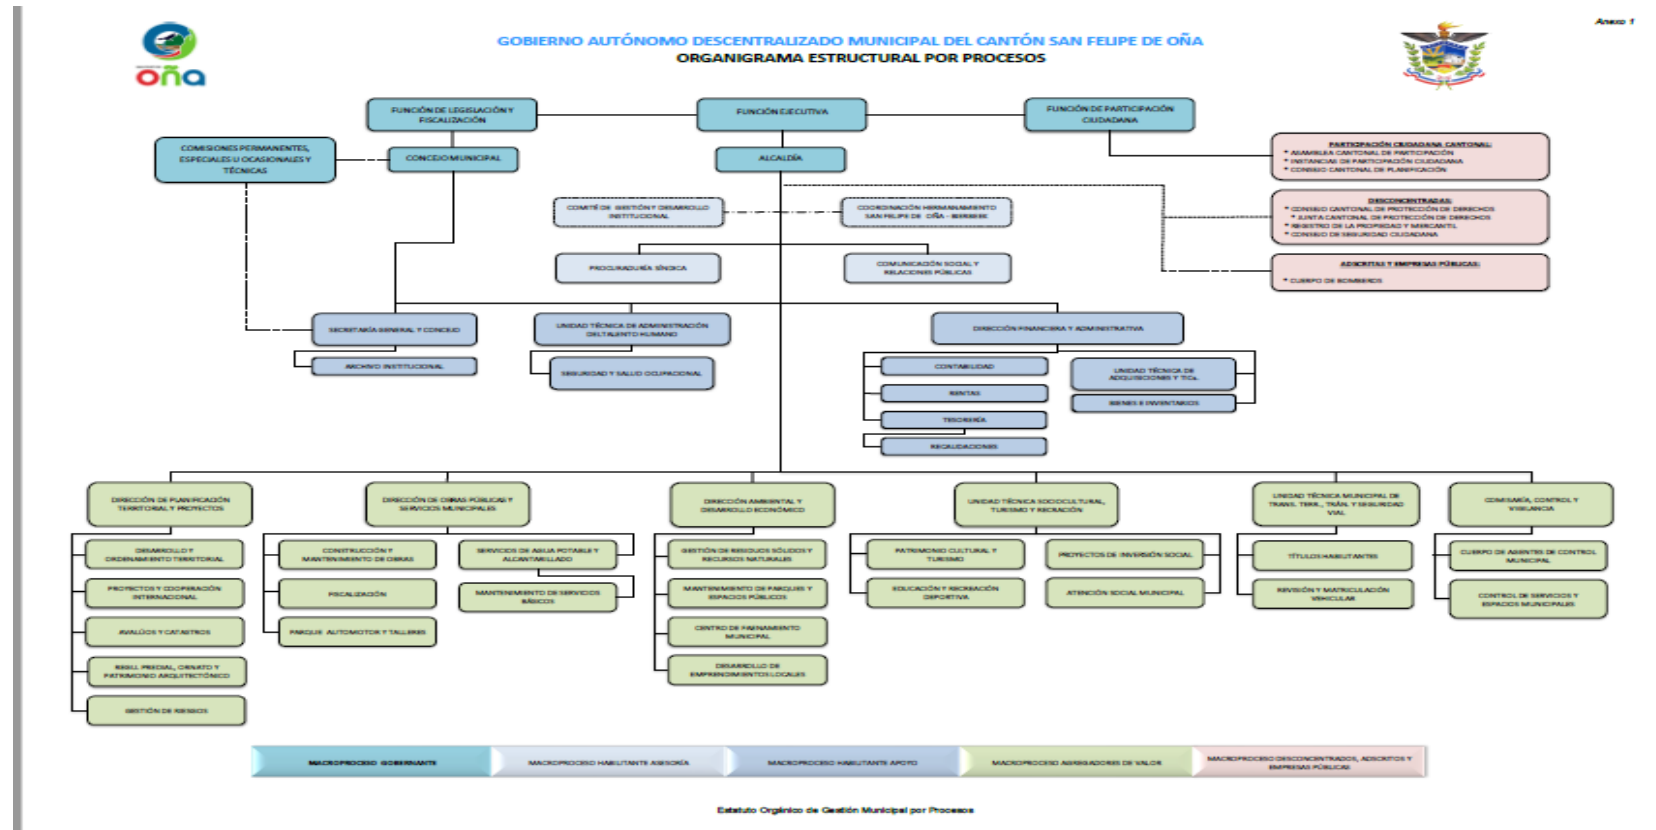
Anexo 1

oña

GOBIERNO AUTÓNOMO DESCENTRALIZADO MUNICIPAL DEL CANTÓN SAN FELIPE DE OÑA
ORGANIGRAMA ESTRUCTURAL POR PROCESOS

FUNCIÓN DE LEGISLACIÓN Y FISCALIZACIÓN

FUNCIÓN EJECUTIVA

FUNCIÓN DE PARTICIPACIÓN CIUDADANA

COMISIONES PERMANENTES, ESPECIALES U OCASIONALES Y TÉCNICAS

CONCEJO MUNICIPAL

ALCALDÍA

PARTICIPACIÓN CIUDADANA CANTONAL:
* ASAMBLEA CANTONAL DE PARTICIPACIÓN
* INSTANCIAS DE PARTICIPACIÓN CIUDADANA
* CONSEJO CANTONAL DE PLANIFICACIÓN

DESCONCENTRADAS:
* CONSEJO CANTONAL DE PROTECCIÓN DE DERECHOS
* JUNTA CANTONAL DE PROTECCIÓN DE DERECHOS
* REGISTRO DE LA PROPIEDAD Y MERCANTIL
* CONSEJO DE SEGURIDAD CIUDADANA

ADSCRITAS Y EMPRESAS PÚBLICAS:
* CUERPO DE BOMBEROS

COMITÉ DE GESTIÓN Y DESARROLLO INSTITUCIONAL

COORDINACIÓN HERMANAMIENTO SAN FELIPE DE OÑA - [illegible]

PROCURADURÍA SÍNDICA

COMUNICACIÓN SOCIAL Y RELACIONES PÚBLICAS

SECRETARÍA GENERAL Y CONCEJO

ARCHIVO INSTITUCIONAL

UNIDAD TÉCNICA DE ADMINISTRACIÓN DEL TALENTO HUMANO

SEGURIDAD Y SALUD OCUPACIONAL

DIRECCIÓN FINANCIERA Y ADMINISTRATIVA

CONTABILIDAD

RENTAS

TESORERÍA

RECAUDACIONES

UNIDAD TÉCNICA DE ADQUISICIONES Y TIC.

BIENES E INVENTARIOS

DIRECCIÓN DE PLANIFICACIÓN TERRITORIAL Y PROYECTOS

DESARROLLO Y ORDENAMIENTO TERRITORIAL

PROYECTOS Y COOPERACIÓN INTERNACIONAL

AVALÚOS Y CATASTROS

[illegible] PREDIAL, ORNATO Y PATRIMONIO ARQUITECTÓNICO

GESTIÓN DE RIESGOS

DIRECCIÓN DE OBRAS PÚBLICAS Y SERVICIOS MUNICIPALES

CONSTRUCCIÓN Y MANTENIMIENTO DE OBRAS

FISCALIZACIÓN

PARQUE AUTOMOTOR Y TALLERES

SERVICIOS DE AGUA POTABLE Y ALCANTARILLADO

MANTENIMIENTO DE SERVICIOS BÁSICOS

DIRECCIÓN AMBIENTAL Y DESARROLLO ECONÓMICO

GESTIÓN DE RESIDUOS SÓLIDOS Y RECURSOS NATURALES

MANTENIMIENTO DE PARQUES Y ESPACIOS PÚBLICOS

CENTRO DE FAENAMIENTO MUNICIPAL

DESARROLLO DE EMPRENDIMIENTOS LOCALES

UNIDAD TÉCNICA SOCIOCULTURAL, TURISMO Y RECREACIÓN

PATRIMONIO CULTURAL Y TURISMO

EDUCACIÓN Y RECREACIÓN DEPORTIVA

PROYECTOS DE INVERSIÓN SOCIAL

ATENCIÓN SOCIAL MUNICIPAL

UNIDAD TÉCNICA MUNICIPAL DE TRANS. TERR., TRÁN. Y SEGURIDAD VIAL

TÍTULOS HABILITANTES

REVISIÓN Y MATRICULACIÓN VEHICULAR

COMISARÍA, CONTROL Y VIGILANCIA

CUERPO DE AGENTES DE CONTROL MUNICIPAL

CONTROL DE SERVICIOS Y ESPACIOS MUNICIPALES

MACROPROCESO GOBERNANTE | MACROPROCESO HABILITANTE ASESORÍA | MACROPROCESO HABILITANTE APOYO | MACROPROCESO AGREGADORES DE VALOR | MACROPROCESO DESCONCENTRADOS, ADSCRITOS Y EMPRESAS PÚBLICAS

Estatuto Orgánico de Gestión Municipal por Procesos